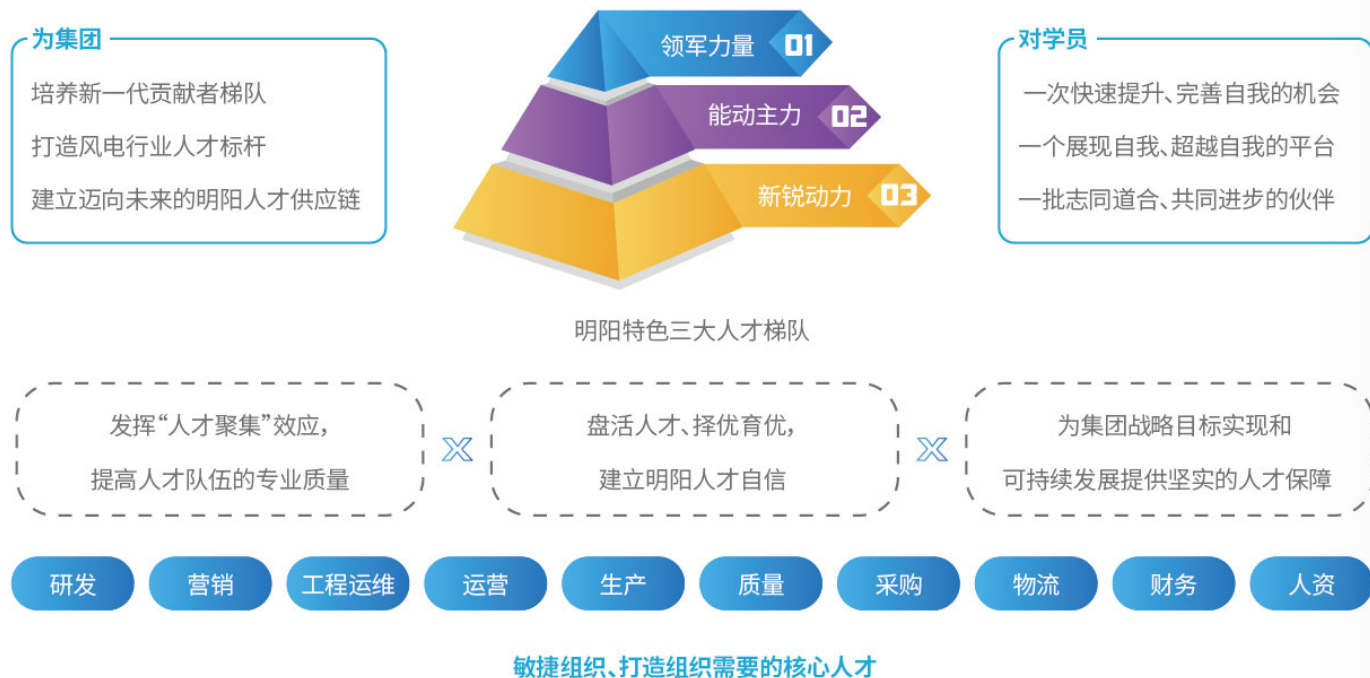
为集团

培养新一代贡献者梯队

打造风电行业人才标杆

建立迈向未来的明阳人才供应链

领军力量 01

能动主力 02

新锐动力 03

对学员

一次快速提升、完善自我的机会

一个展现自我、超越自我的平台

一批志同道合、共同进步的伙伴

明阳特色三大人才梯队

发挥“人才聚集”效应，提高人才队伍的专业质量

X

盘活人才、择优育优，建立明阳人才自信

X

为集团战略目标实现和可持续发展提供坚实的人才保障

研发 营销 工程运维 运营 生产 质量 采购 物流 财务 人资

敏捷组织、打造组织需要的核心人才